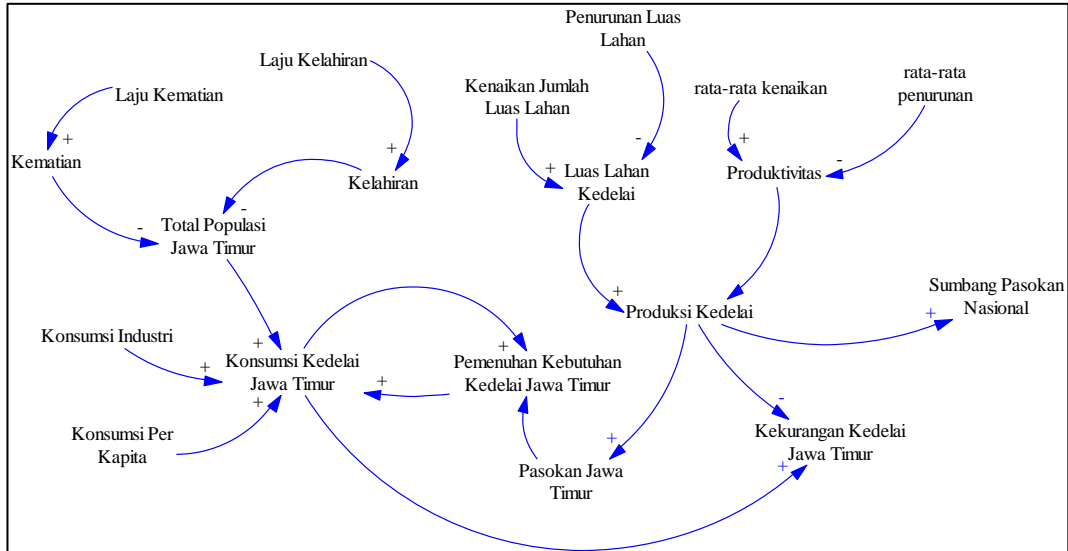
Laju Kelahiran

Laju Kematian

+

Kematian

+

Kelahiran

-

Total Populasi Jawa Timur

-

Penurunan Luas Lahan

Kenaikan Jumlah Luas Lahan

-

+

Luas Lahan Kedelai

rata-rata kenaikan

rata-rata penurunan

+

-

Produktivitas

+

Produksi Kedelai

Sumbang Pasokan Nasional

+

Konsumsi Industri

+

+

Konsumsi Kedelai Jawa Timur

+

+

Pemenuhan Kebutuhan Kedelai Jawa Timur

+

Konsumsi Per Kapita

+

Pasokan Jawa Timur

-

Kekurangan Kedelai Jawa Timur

+